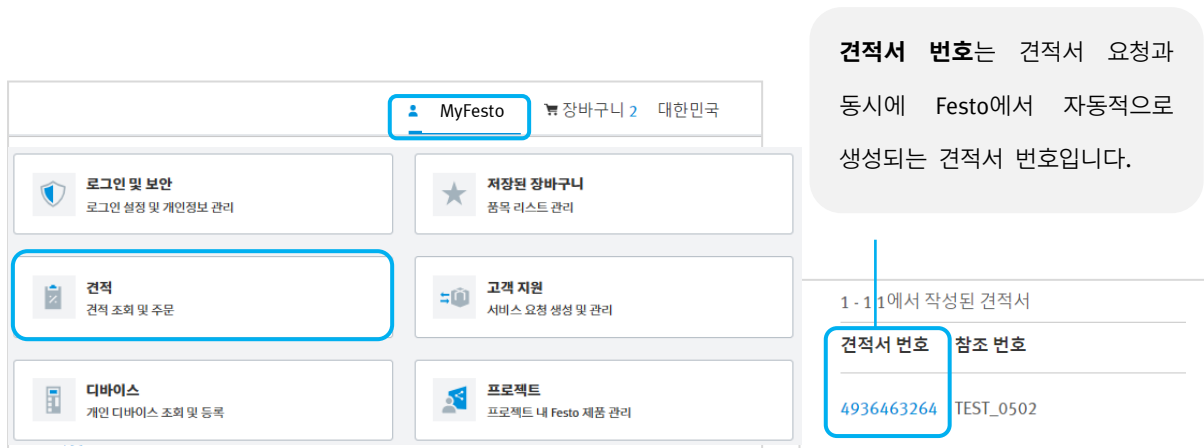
견적서 번호는 견적서 요청과 동시에 Festo에서 자동적으로 생성되는 견적서 번호입니다.

MyFesto
장바구니 2
대한민국

로그인 및 보안
로그인 설정 및 개인정보 관리

저장된 장바구니
품목 리스트 관리

견적
견적 조회 및 주문

고객 지원
서비스 요청 생성 및 관리

디바이스
개인 디바이스 조회 및 등록

프로젝트
프로젝트 내 Festo 제품 관리

1 - 1 1에서 작성된 견적서

| 견적서 번호 | 참조 번호 |
|---|---|
| 4936463264 | TEST_0502 |